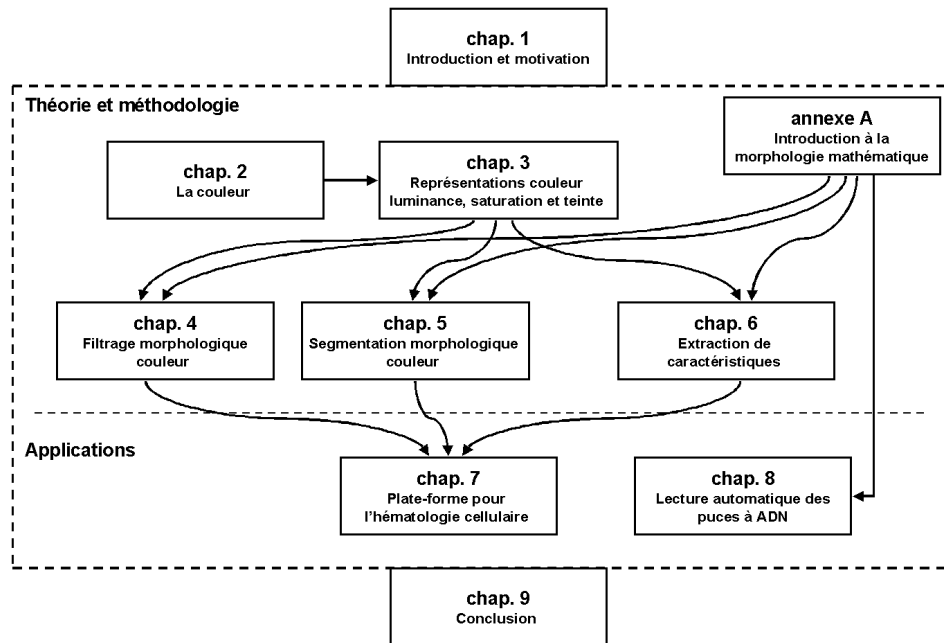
chap. 1
Introduction et motivation

Théorie et méthodologie

annexe A
Introduction à la morphologie mathématique

chap. 2
La couleur

chap. 3
Représentations couleur luminance, saturation et teinte

chap. 4
Filtrage morphologique couleur

chap. 5
Segmentation morphologique couleur

chap. 6
Extraction de caractéristiques

Applications

chap. 7
Plate-forme pour l'hématologie cellulaire

chap. 8
Lecture automatique des puces à ADN

chap. 9
Conclusion